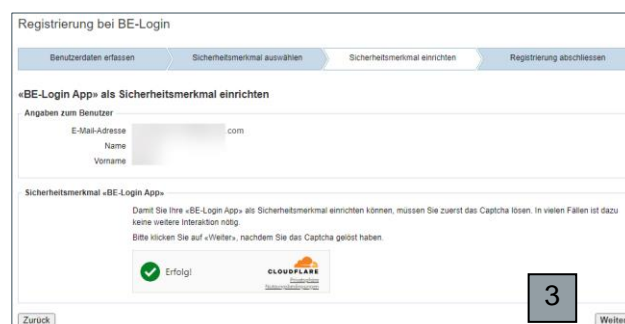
Registrierung bei BE-Login

Benutzerdaten erfassen | Sicherheitsmerkmal auswählen | Sicherheitsmerkmal einrichten | Registrierung abschliessen

«BE-Login App» als Sicherheitsmerkmal einrichten

Angaben zum Benutzer

E-Mail-Adresse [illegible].com
Name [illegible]
Vorname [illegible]

Sicherheitsmerkmal «BE-Login App»

Damit Sie Ihre «BE-Login App» als Sicherheitsmerkmal einrichten können, müssen Sie zuerst das Captcha lösen. In vielen Fällen ist dazu keine weitere Interaktion nötig.

Bitte klicken Sie auf «Weiter», nachdem Sie das Captcha gelöst haben.

Erfolg!

CLOUDFLARE
Datenschutz
Nutzungsbedingungen

3

Zurück

Weiter